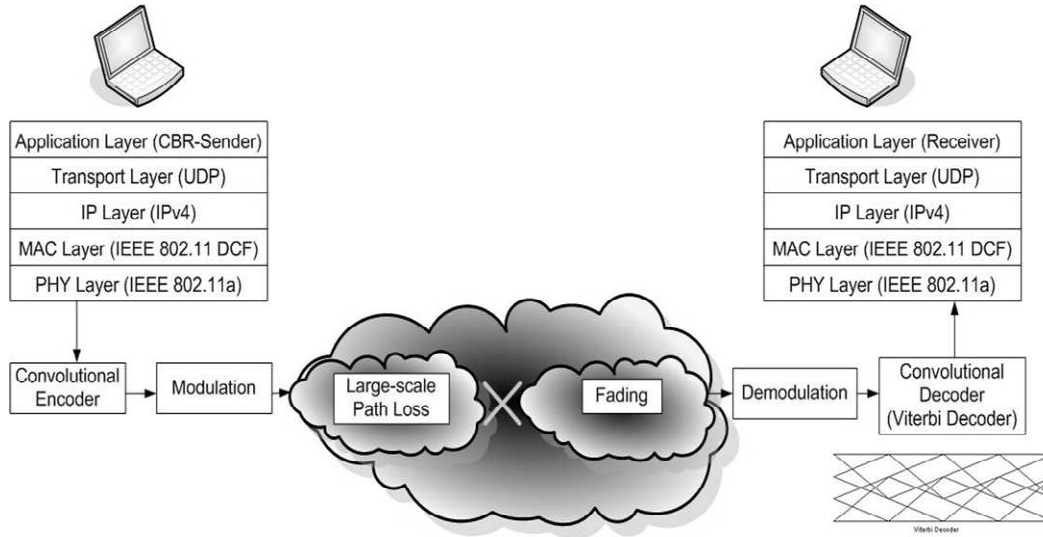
Application Layer (CBR-Sender)
Transport Layer (UDP)
IP Layer (IPv4)
MAC Layer (IEEE 802.11 DCF)
PHY Layer (IEEE 802.11a)

Convolutional Encoder

Modulation

Large-scale Path Loss

Fading

Demodulation

Convolutional Decoder (Viterbi Decoder)

Application Layer (Receiver)
Transport Layer (UDP)
IP Layer (IPv4)
MAC Layer (IEEE 802.11 DCF)
PHY Layer (IEEE 802.11a)

Viterbi Decoder